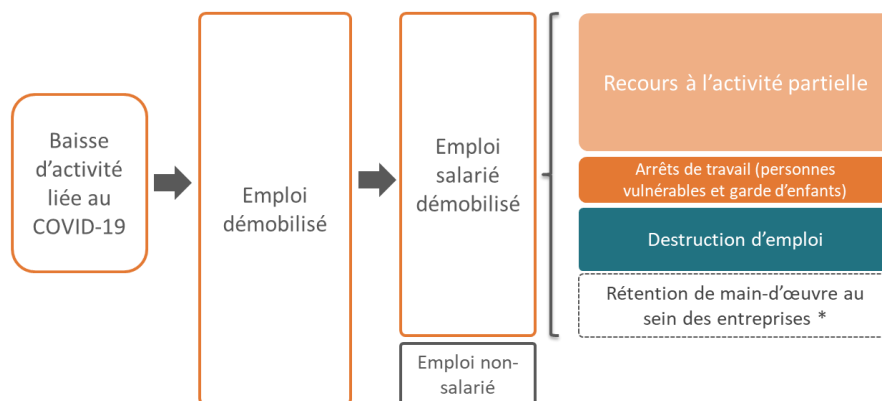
Baisse d’activité liée au COVID-19

Emploi démobilisé

Emploi salarié démobilisé

Emploi non-salarié

Recours à l’activité partielle

Arrêts de travail (personnes vulnérables et garde d’enfants)

Destruction d’emploi

Rétention de main-d’œuvre au sein des entreprises *